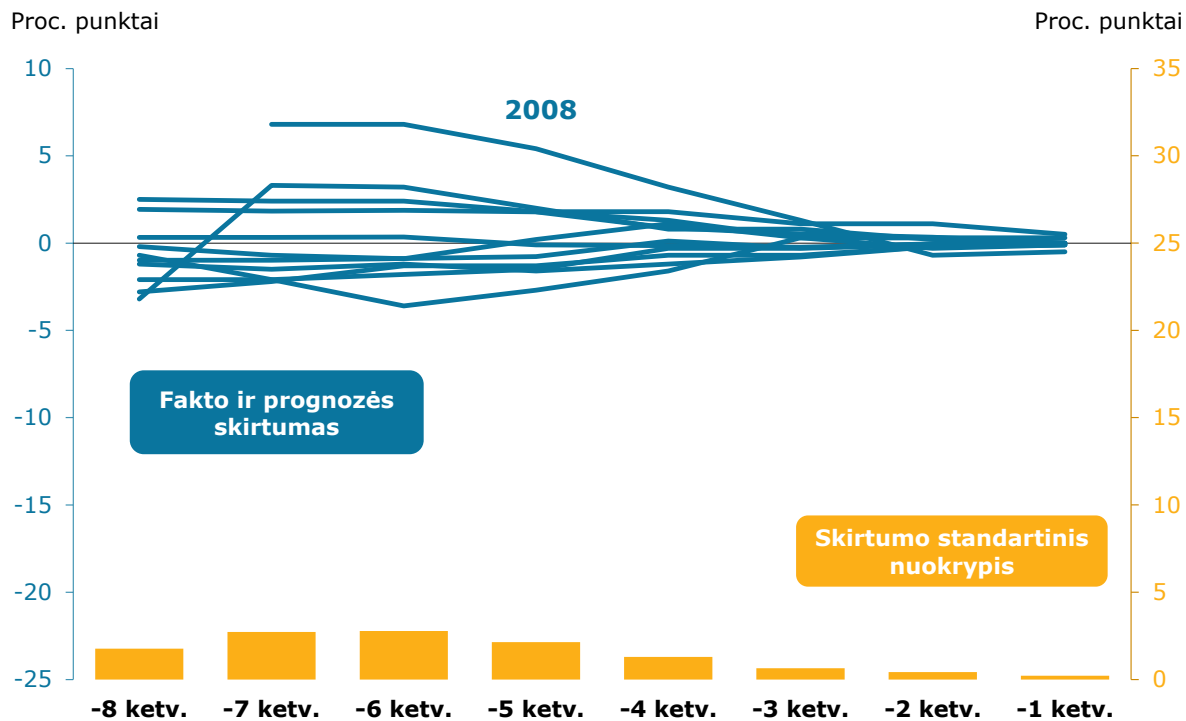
Proc. punktai

Proc. punktai

10
5
0
-5
-10
-15
-20
-25

35
30
25
20
15
10
5
0

2008

Fakto ir prognozės skirtumas

Skirtumo standartinis nuokrypis

-8 ketv.
-7 ketv.
-6 ketv.
-5 ketv.
-4 ketv.
-3 ketv.
-2 ketv.
-1 ketv.